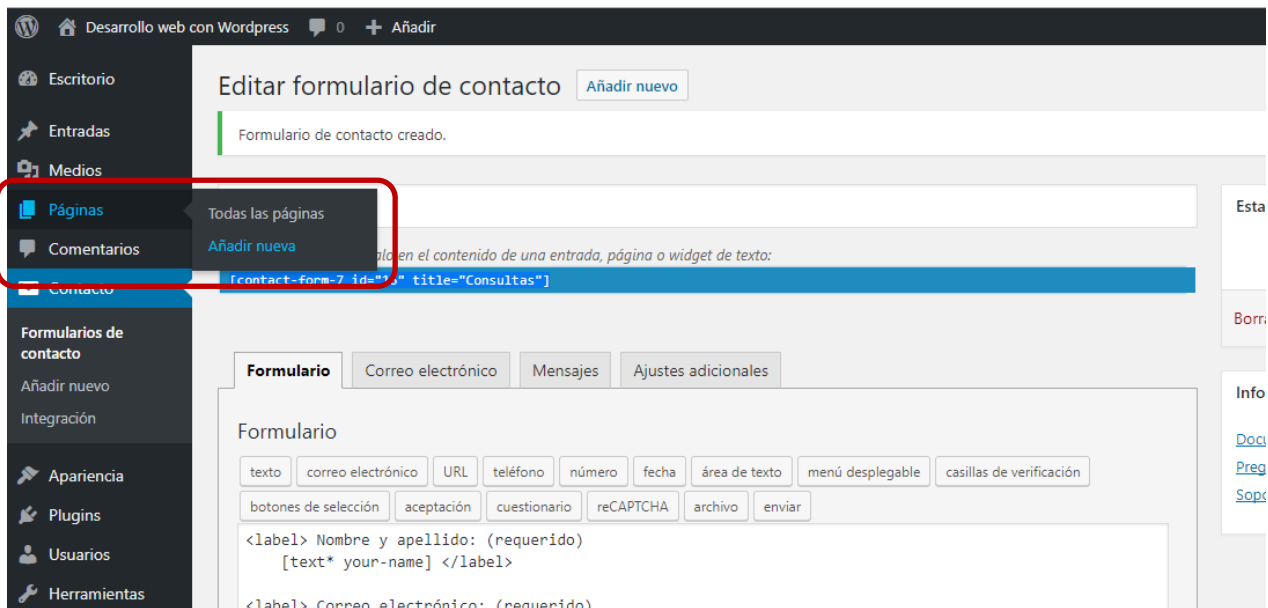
Desarrollo web con Wordpress 0 Añadir

Escritorio
Entradas
Medios
Páginas
Comentarios
Contacto
Formularios de contacto
Añadir nuevo
Integración
Apariencia
Plugins
Usuarios
Herramientas

Todas las páginas
Añadir nueva

Editar formulario de contacto Añadir nuevo

Formulario de contacto creado.

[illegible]alo en el contenido de una entrada, página o widget de texto:
[contact-form-7 id="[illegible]5" title="Consultas"]

Esta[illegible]
Borra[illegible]
Info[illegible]
Docu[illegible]
Preg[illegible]
Sopo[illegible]

Formulario Correo electrónico Mensajes Ajustes adicionales

Formulario

texto correo electrónico URL teléfono número fecha área de texto menú desplegable casillas de verificación botones de selección aceptación cuestionario reCAPTCHA archivo enviar

<label> Nombre y apellido: (requerido)
[text* your-name] </label>

<label> Correo electrónico: (requerido)